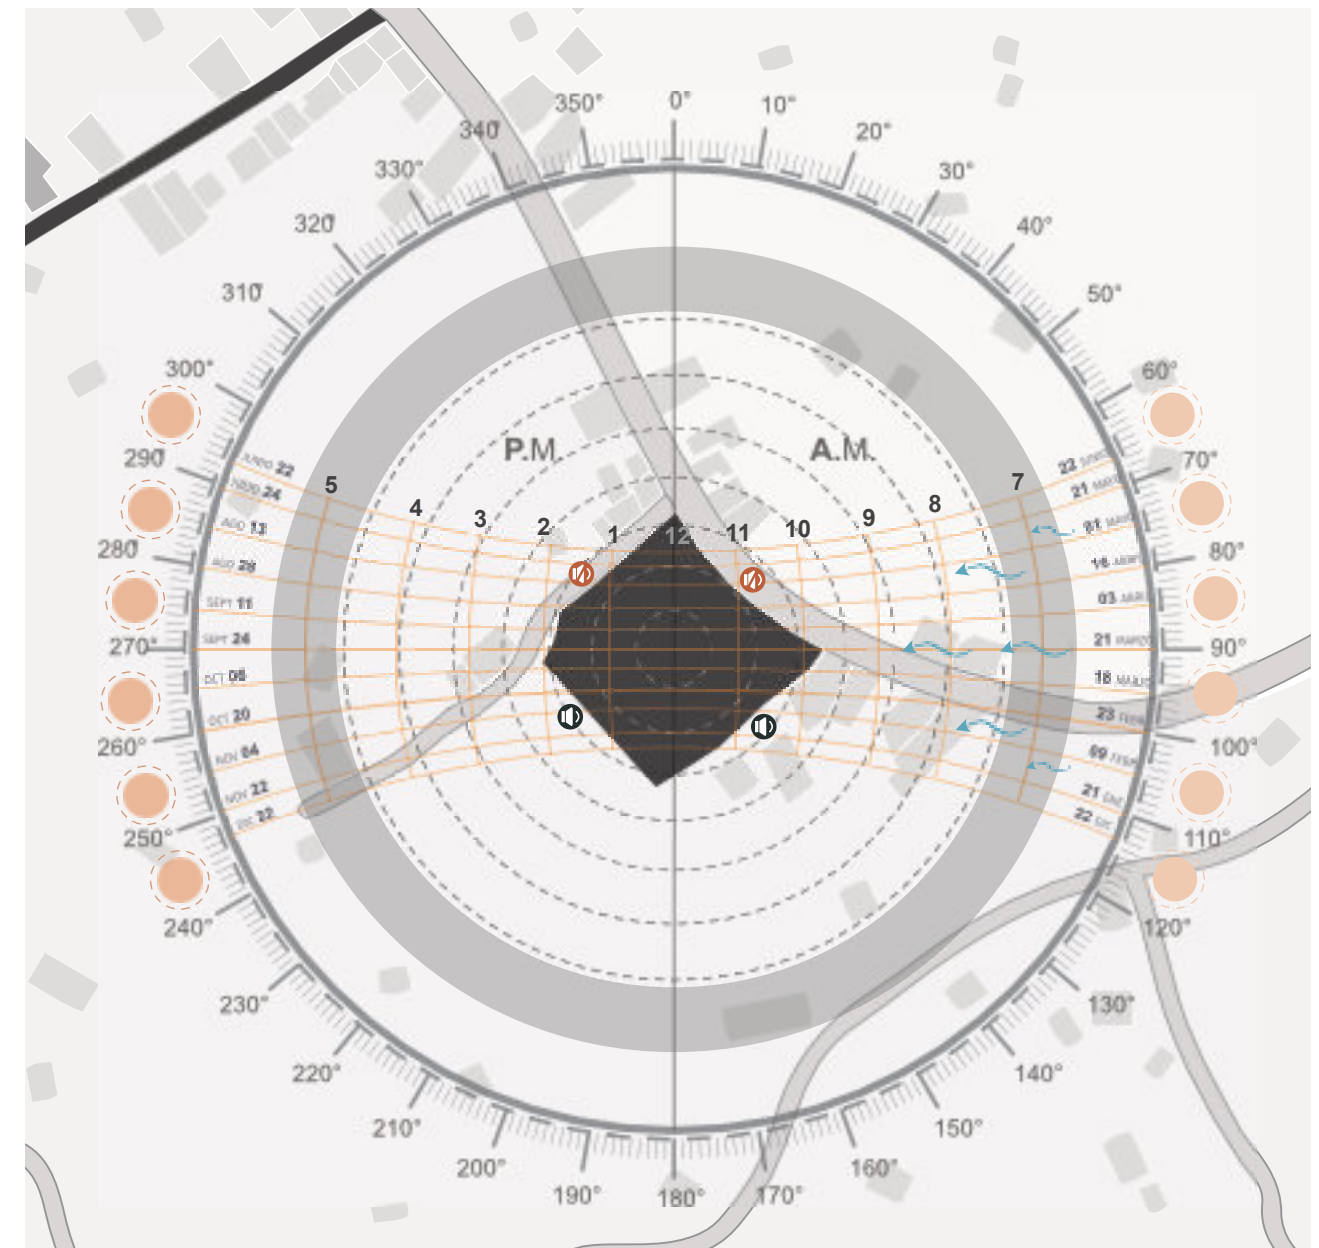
0°
10°
20°
30°
40°
50°
60°
70°
80°
90°
100°
110°
120°
130°
140°
150°
160°
170°
180°
190°
200°
210°
220°
230°
240°
250°
260°
270°
280
290
300°
310
320
330°
340
350°

P.M.
A.M.

5
4
3
2
1
12
11
10
9
8
7

JUNIO 22
JUNIO 24
AGO 13
AGO 28
SEPT 11
SEPT 24
OCT 08
OCT 20
NOV 04
NOV 22
DIC 22

22 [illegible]
21 MAY
01 ABR
16 ABR
03 ABR
21 MARZO
18 MAR
23 FEB
09 FEB
21 ENE
22 DIC